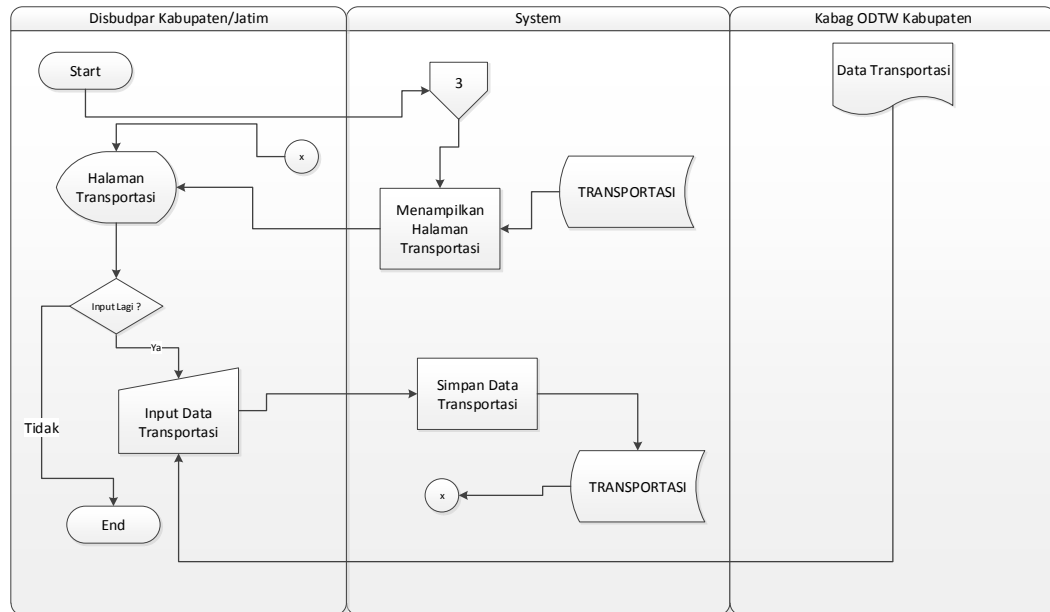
Disbudpar Kabupaten/Jatim

System

Kabag ODTW Kabupaten

Start

3

Data Transportasi

x

Halaman Transportasi

TRANSPORTASI

Menampilkan Halaman Transportasi

Input Lagi ?

Ya

Simpan Data Transportasi

Tidak

Input Data Transportasi

x

TRANSPORTASI

End